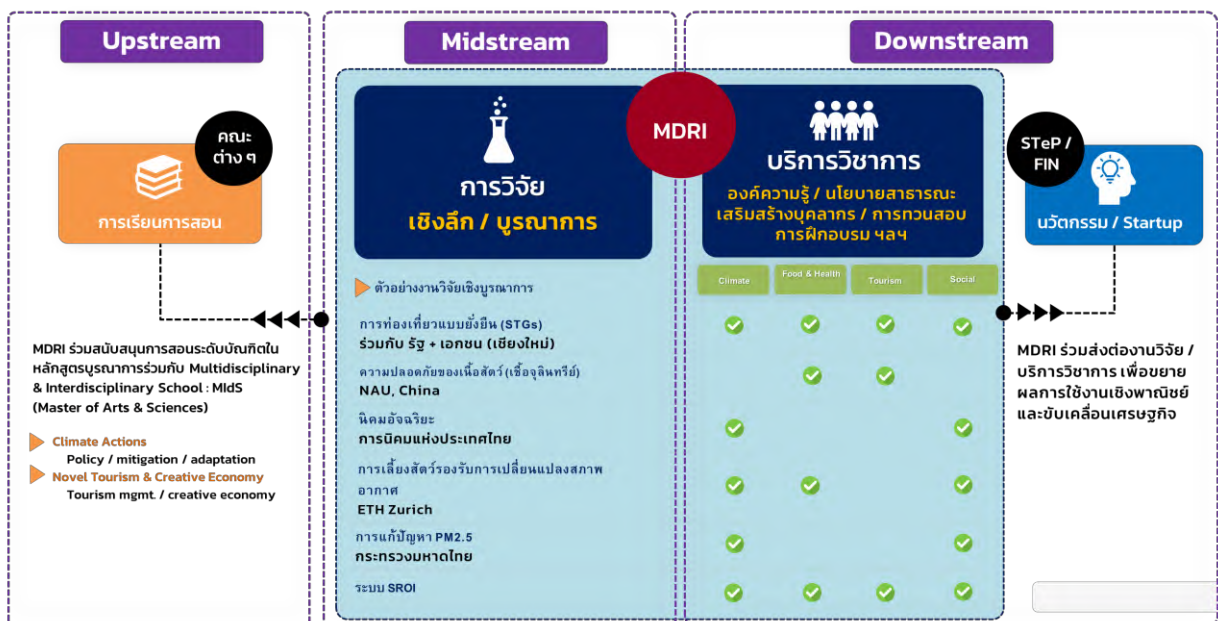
Upstream

คณะต่าง ๆ

การเรียนการสอน

MDRI ร่วมสนับสนุนการสอนระดับบัณฑิตใน หลักสูตรบูรณาการร่วมกับ Multidisciplinary & Interdisciplinary School : MIdS (Master of Arts & Sciences)

Climate Actions
Policy / mitigation / adaptation

Novel Tourism & Creative Economy
Tourism mgmt. / creative economy

Midstream

MDRI

การวิจัย
เชิงลึก / บูรณาการ

ตัวอย่างงานวิจัยเชิงบูรณาการ

| | Climate | Food & Health | Tourism | Social |
|---|---|---|---|---|
| การท่องเที่ยวแบบยั่งยืน (STGs) ร่วมกับ รัฐ + เอกชน (เชียงใหม่) | ✓ | ✓ | ✓ | ✓ |
| ความปลอดภัยของเนื้อสัตว์(เชื้อจุลินทรีย์) NAU, China | | ✓ | ✓ | |
| นิคมอัจฉริยะ การนิคมแห่งประเทศไทย | ✓ | | | ✓ |
| การเลี้ยงสัตว์รองรับการเปลี่ยนแปลงสภาพอากาศ ETH Zurich | ✓ | ✓ | | ✓ |
| การแก้ปัญหา PM2.5 กระทรวงมหาดไทย | ✓ | | | ✓ |
| ระบบ SROI | ✓ | ✓ | ✓ | ✓ |

Downstream

บริการวิชาการ
องค์ความรู้ / นโยบายสาธารณะ เสริมสร้างบุคลากร / การทวนสอบ การฝึกอบรม ฯลฯ

STeP / FIN

นวัตกรรม / Startup

MDRI ร่วมส่งต่องานวิจัย / บริการวิชาการ เพื่อขยายผลการใช้งานเชิงพาณิชย์ และขับเคลื่อนเศรษฐกิจ